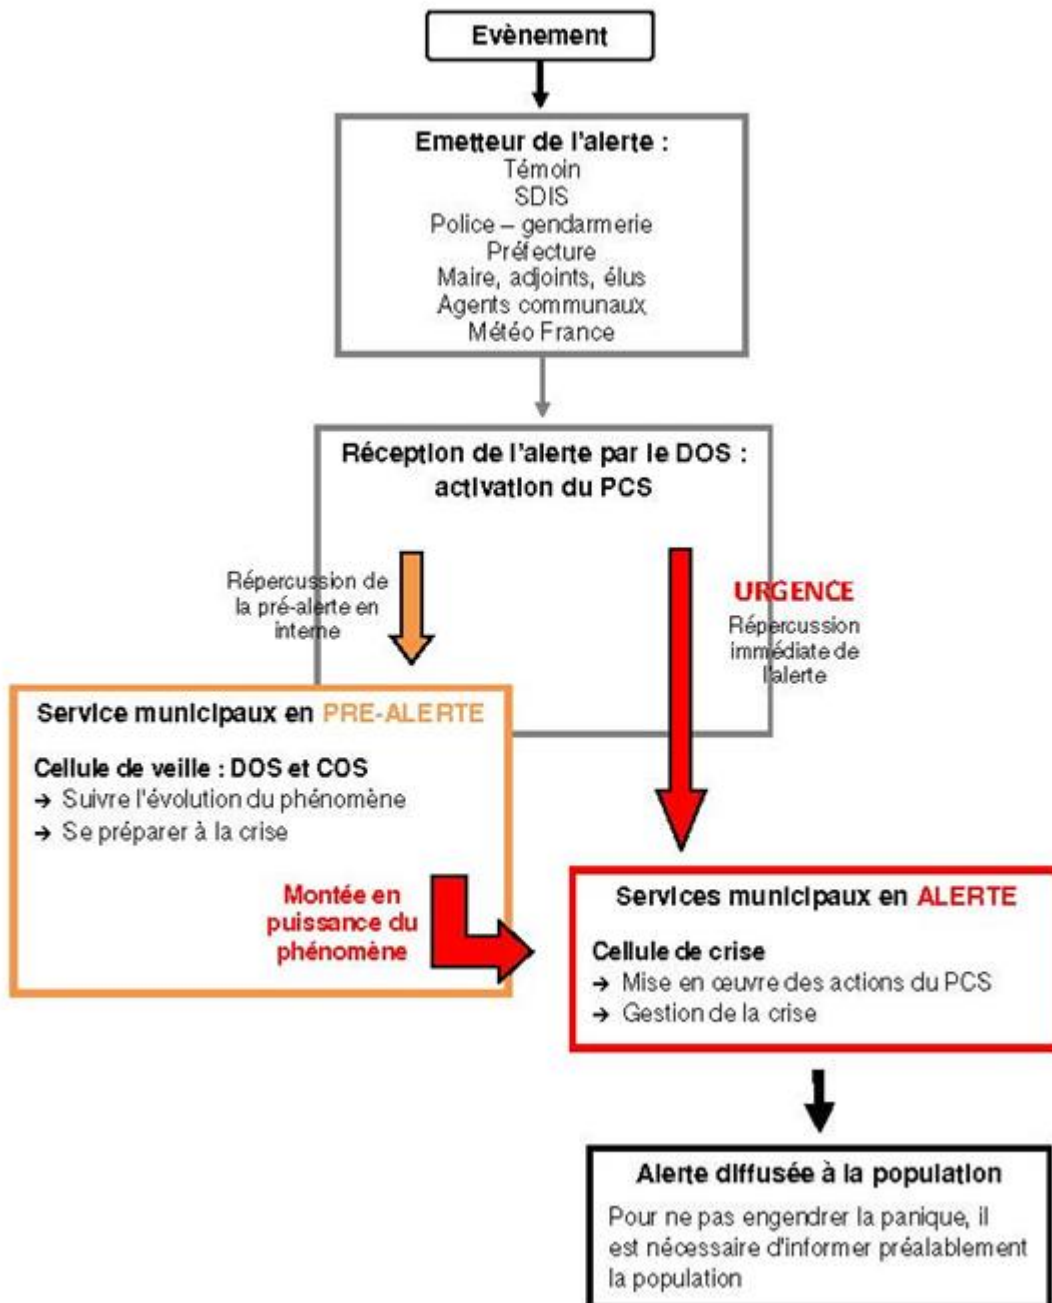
Evènement

Emetteur de l'alerte :
Témoin
SDIS
Police – gendarmerie
Préfecture
Maire, adjoints, élus
Agents communaux
Météo France

Réception de l'alerte par le DOS : activation du PCS

Répercussion de la pré-alerte en interne

URGENCE
Répercussion immédiate de l'alerte

Service municipaux en PRE-ALERTE

Cellule de veille : DOS et COS
→ Suivre l'évolution du phénomène
→ Se préparer à la crise

Montée en puissance du phénomène

Services municipaux en ALERTE

Cellule de crise
→ Mise en œuvre des actions du PCS
→ Gestion de la crise

Alerte diffusée à la population

Pour ne pas engendrer la panique, il est nécessaire d'informer préalablement la population